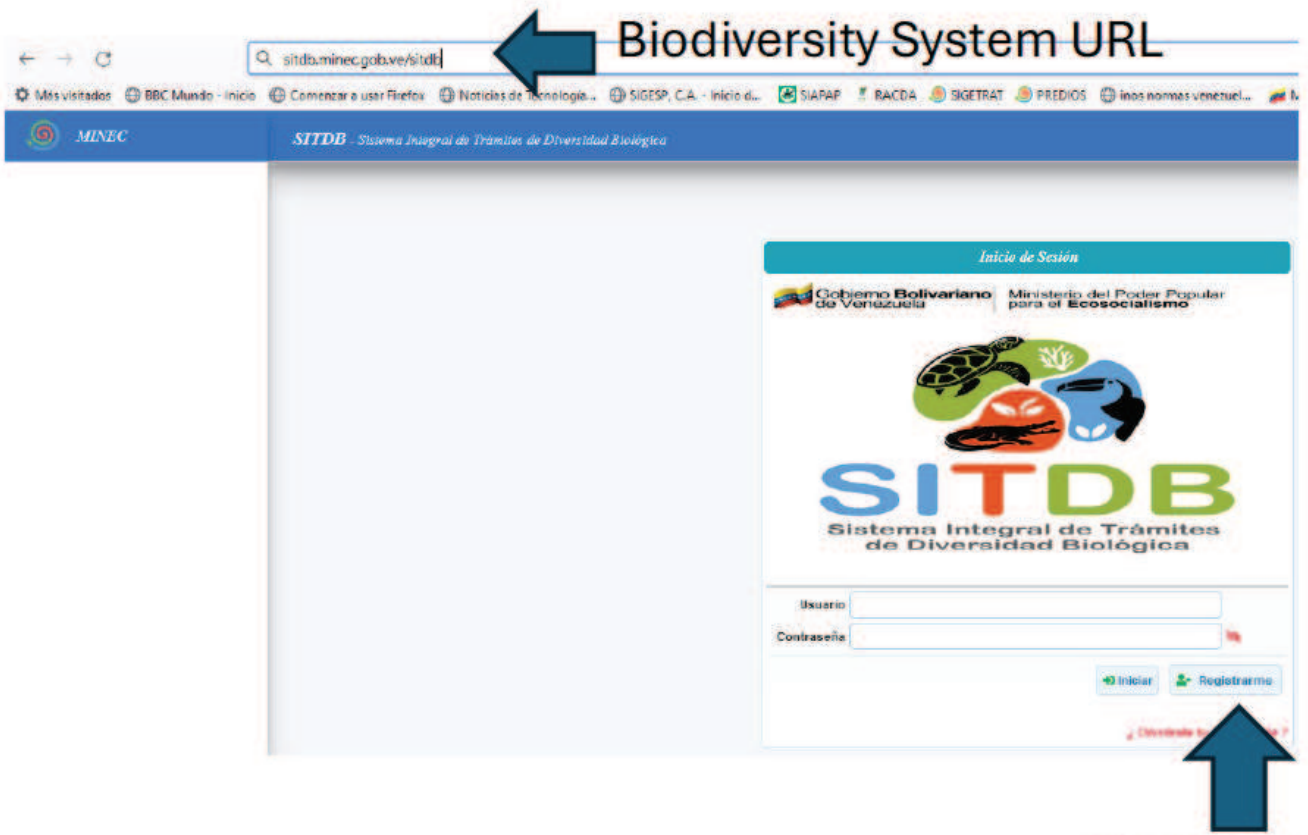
sitdb.minec.gob.ve/sitdb

Biodiversity System URL

Más visitados BBC Mundo - Inicio Comenzar a usar Firefox Noticias de Tecnología... SIGESP, C.A. - Inicio d... SIAPAP RACDA SIGETRAT PREDIOS inos normas venezuel...

MINEC

SITDB - Sistema Integral de Trámites de Diversidad Biológica

Inicio de Sesión

Gobierno Bolivariano de Venezuela

Ministerio del Poder Popular para el Ecosocialismo

SITDB
Sistema Integral de Trámites de Diversidad Biológica

Usuario

Contraseña

Iniciar

Registrarme

¿Olvidaste tu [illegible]e?